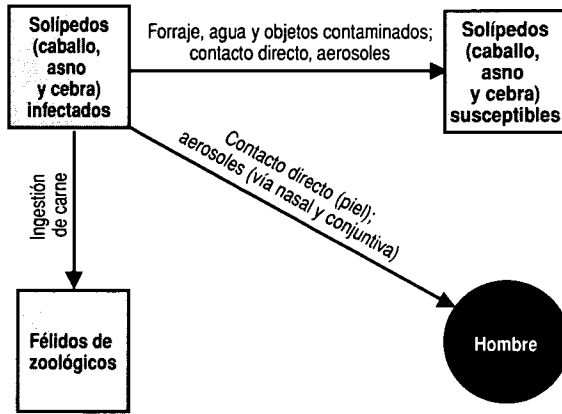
Solípedos (caballo, asno y cebra) infectados

Forraje, agua y objetos contaminados; contacto directo, aerosoles

Solípedos (caballo, asno y cebra) susceptibles

Ingestión de carne

Contacto directo (piel); aerosoles (vía nasal y conjuntiva)

Félidos de zoológicos

Hombre